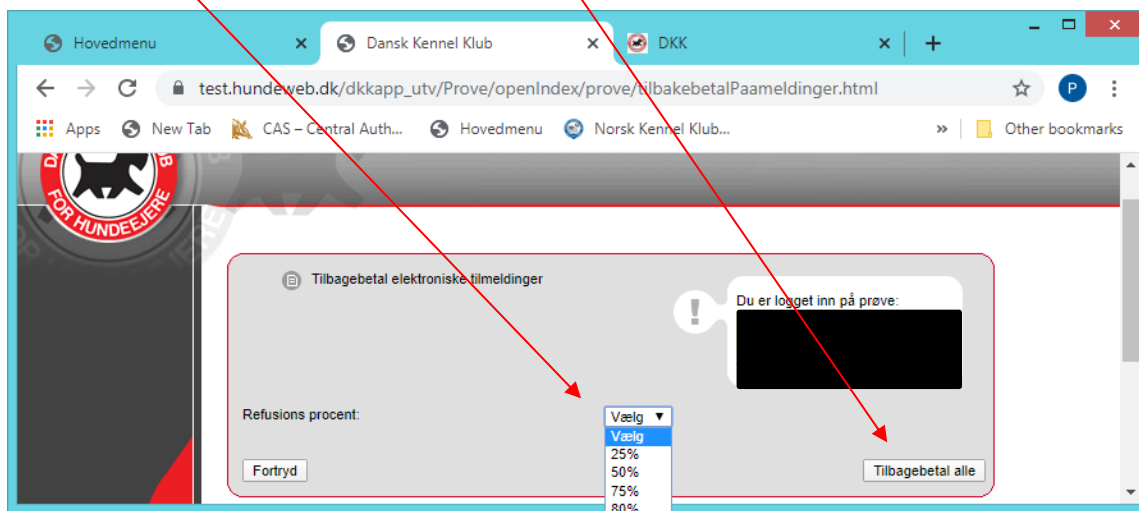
Hovedmenu
Dansk Kennel Klub
DKK

test.hundeweb.dk/dkkapp_utv/Prove/openIndex/prove/tilbakebetalPaameldinger.html

Apps New Tab CAS – Central Auth... Hovedmenu Norsk Kennel Klub... » Other bookmarks

FOR HUNDEEJERE

Tilbagebetal elektroniske tilmeldinger

Du er logget inn på prøve:

Refusions procent:

Vælg
Vælg
25%
50%
75%
80%

Fortryd

Tilbagebetal alle